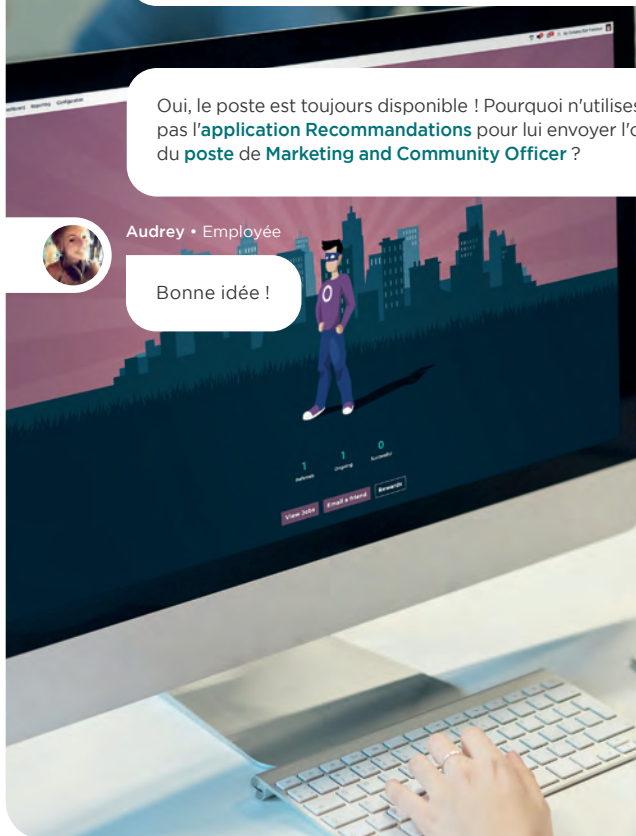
Oui, le poste est toujours disponible ! Pourquoi n'utilises pas l'application Recommandations pour lui envoyer l'o du poste de Marketing and Community Officer ?

Audrey • Employée

Bonne idée !

dashboard Reporting Configurator

1
Referrals

1
Ongoing

0
Successful

View Jobs

Email a friend

Rewards